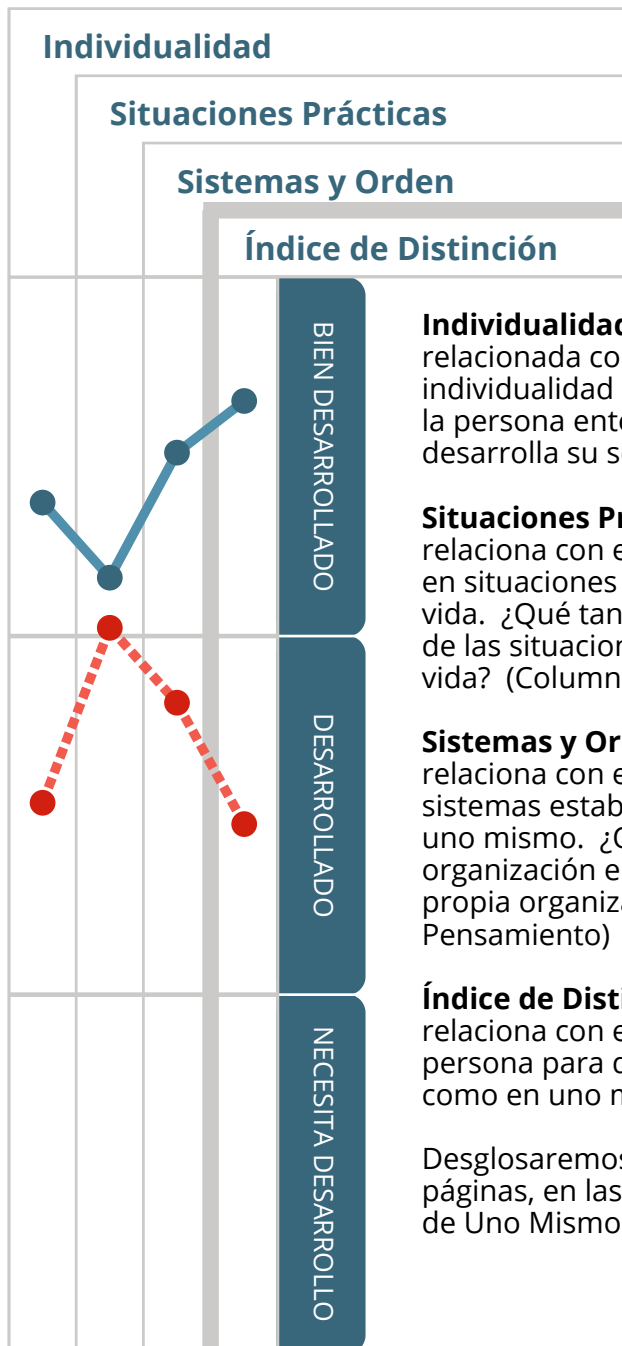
Individualidad

Situaciones Prácticas

Sistemas y Orden

Índice de Distinción

BIEN DESARROLLADO

DESARROLLADO

NECESITA DESARROLLO

**Individualidad** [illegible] relacionada co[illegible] individualidad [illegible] la persona ent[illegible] desarrolla su s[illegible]

**Situaciones Pr**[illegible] relaciona con e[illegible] en situaciones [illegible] vida. ¿Qué tan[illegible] de las situacion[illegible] vida? (Column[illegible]

**Sistemas y Or**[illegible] relaciona con e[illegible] sistemas estab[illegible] uno mismo. ¿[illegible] organización e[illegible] propia organiza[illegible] Pensamiento)

**Índice de Disti**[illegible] relaciona con e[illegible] persona para c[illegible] como en uno m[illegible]

Desglosaremos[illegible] páginas, en las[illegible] de Uno Mismo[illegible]